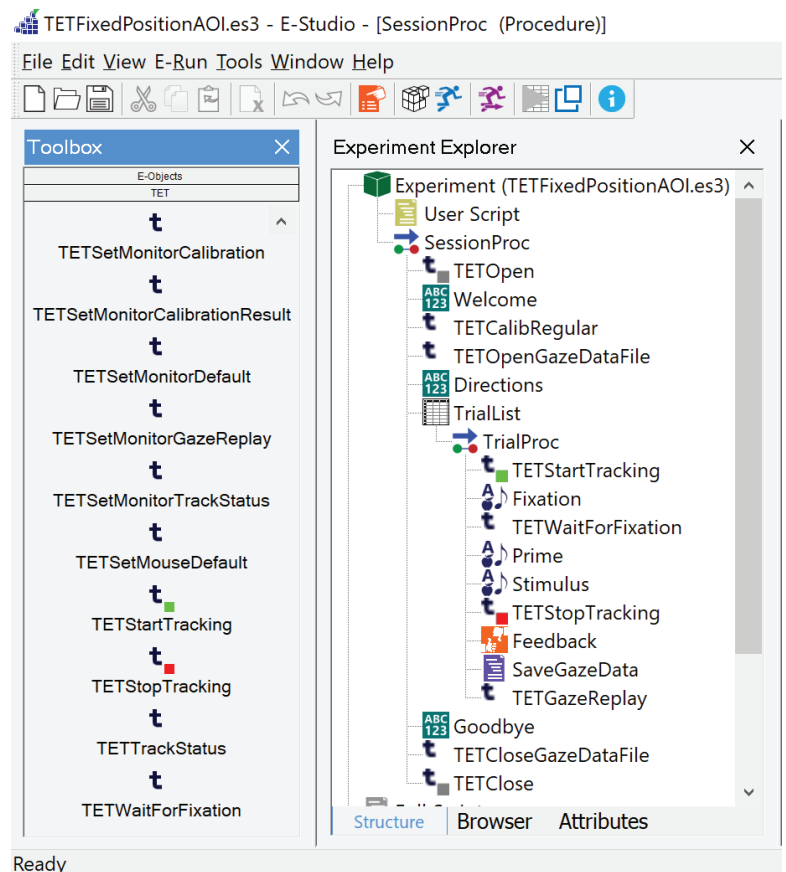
TETFixedPositionAOI.es3 - E-Studio - [SessionProc (Procedure)]

File Edit View E-Run Tools Window Help

Toolbox

E-Objects

TET

TETSetMonitorCalibration

TETSetMonitorCalibrationResult

TETSetMonitorDefault

TETSetMonitorGazeReplay

TETSetMonitorTrackStatus

TETSetMouseDefault

TETStartTracking

TETStopTracking

TETTrackStatus

TETWaitForFixation

Experiment Explorer

Experiment (TETFixedPositionAOI.es3)
User Script
SessionProc
TETOpen
Welcome
TETCalibRegular
TETOpenGazeDataFile
Directions
TrialList
TrialProc
TETStartTracking
Fixation
TETWaitForFixation
Prime
Stimulus
TETStopTracking
Feedback
SaveGazeData
TETGazeReplay
Goodbye
TETCloseGazeDataFile
TETClose
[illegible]

Structure Browser Attributes

Ready